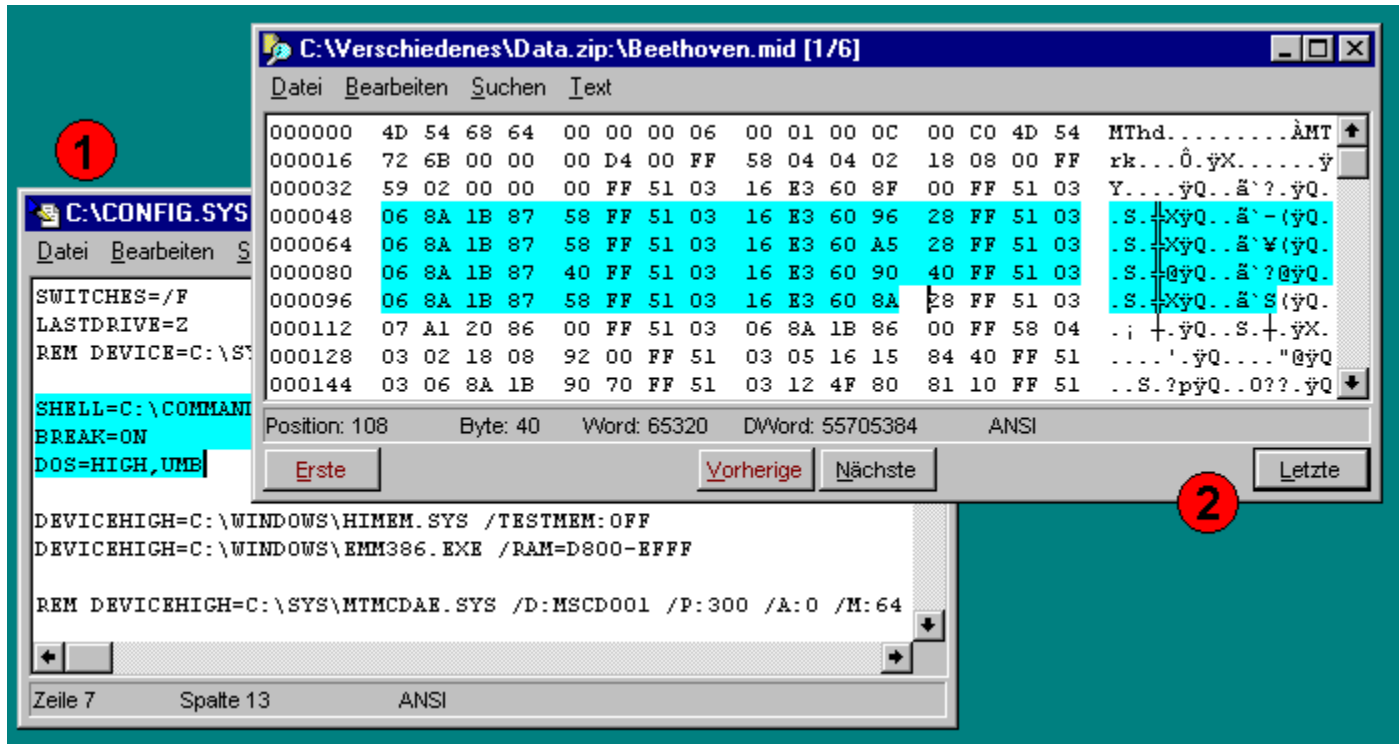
1

C:\CONFIG.SYS

Datei Bearbeiten S

SWITCHES=/F
LASTDRIVE=Z
REM DEVICE=C:\SY

SHELL=C:\COMMAN
BREAK=ON
DOS=HIGH,UMB

DEVICEHIGH=C:\WINDOWS\HIMEM.SYS /TESTMEM:OFF
DEVICEHIGH=C:\WINDOWS\EMM386.EXE /RAM=D800-EFFF

REM DEVICEHIGH=C:\SYS\MTMCDAE.SYS /D:MSCD001 /P:300 /A:0 /M:64

Zeile 7 Spalte 13 ANSI

C:\Verschiedenes\Data.zip:\Beethoven.mid [1/6]

Datei Bearbeiten Suchen Text

| | | | | |
|---|---|---|---|---|---|
| 000000 | 4D 54 68 64 | 00 00 00 06 | 00 01 00 0C | 00 C0 4D 54 | MThd.........ÀMT |
| 000016 | 72 6B 00 00 | 00 D4 00 FF | 58 04 04 02 | 18 08 00 FF | rk...Ô.ÿX......ÿ |
| 000032 | 59 02 00 00 | 00 FF 51 03 | 16 E3 60 8F | 00 FF 51 03 | Y....ÿQ..ã`?.ÿQ. |
| 000048 | 06 8A 1B 87 | 58 FF 51 03 | 16 E3 60 96 | 28 FF 51 03 | .S.‡XÿQ..ã`-(ÿQ. |
| 000064 | 06 8A 1B 87 | 58 FF 51 03 | 16 E3 60 A5 | 28 FF 51 03 | .S.‡XÿQ..ã`¥(ÿQ. |
| 000080 | 06 8A 1B 87 | 40 FF 51 03 | 16 E3 60 90 | 40 FF 51 03 | .S.‡@ÿQ..ã`?@ÿQ. |
| 000096 | 06 8A 1B 87 | 58 FF 51 03 | 16 E3 60 8A | 28 FF 51 03 | .S.‡XÿQ..ã`S(ÿQ. |
| 000112 | 07 A1 20 86 | 00 FF 51 03 | 06 8A 1B 86 | 00 FF 58 04 | .¡ †.ÿQ..S.†.ÿX. |
| 000128 | 03 02 18 08 | 92 00 FF 51 | 03 05 16 15 | 84 40 FF 51 | ....'.ÿQ...."@ÿQ |
| 000144 | 03 06 8A 1B | 90 70 FF 51 | 03 12 4F 80 | 81 10 FF 51 | ..S.?pÿQ..O??.ÿQ |

Position: 108 Byte: 40 Word: 65320 DWord: 55705384 ANSI

Erste Vorherige Nächste Letzte

2